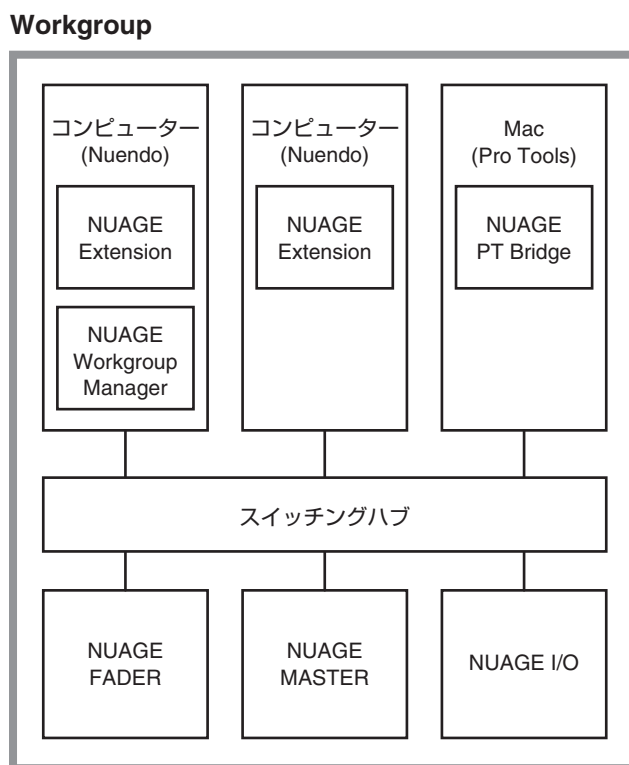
Workgroup

コンピューター
(Nuendo)

NUAGE
Extension

NUAGE
Workgroup
Manager

コンピューター
(Nuendo)

NUAGE
Extension

Mac
(Pro Tools)

NUAGE
PT Bridge

スイッチングハブ

NUAGE
FADER

NUAGE
MASTER

NUAGE I/O